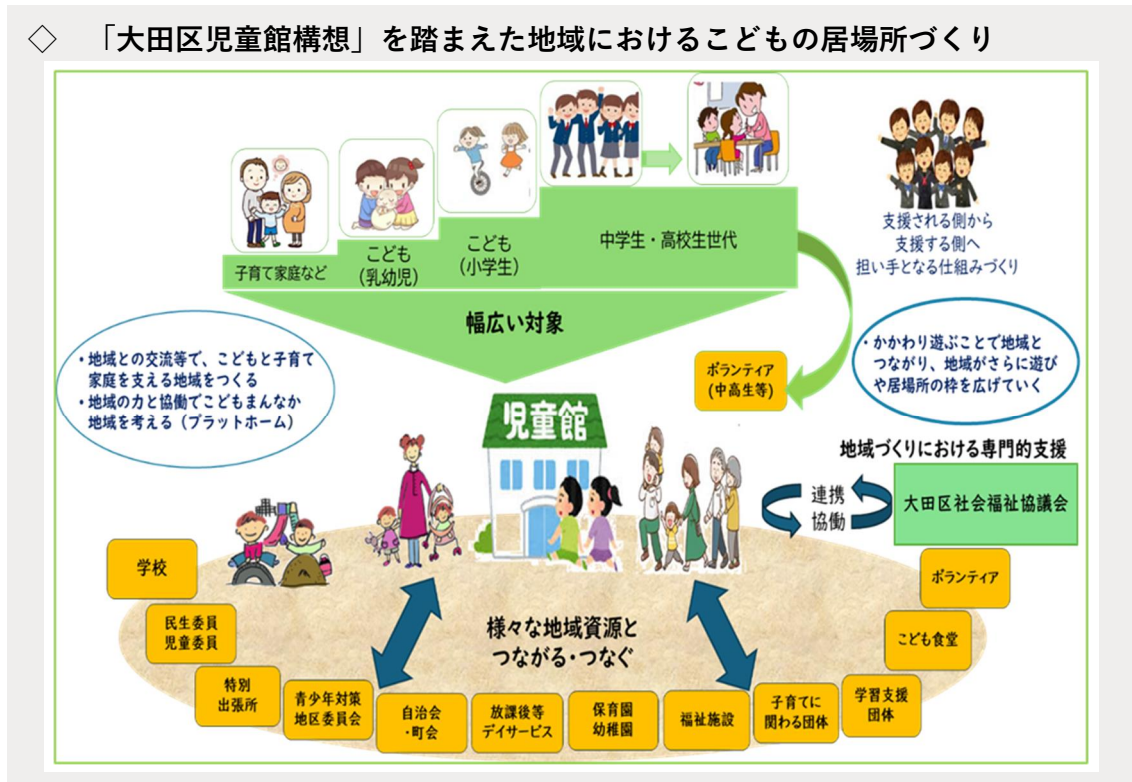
◇　「大田区児童館構想」を踏まえた地域におけるこどもの居場所づくり

子育て家庭など

こども
(乳幼児)

こども
(小学生)

中学生・高校生世代

支援される側から
支援する側へ
担い手となる仕組みづくり

幅広い対象

・地域との交流等で、こどもと子育て家庭を支える地域をつくる
・地域の力と協働でこどもまんなか地域を考える（プラットホーム）

ボランティア
(中高生等)

・かかわり遊ぶことで地域とつながり、地域がさらに遊びや居場所の枠を広げていく

児童館

地域づくりにおける専門的支援

連携
協働

大田区社会福祉協議会

ボランティア

こども食堂

学校

民生委員
児童委員

特別
出張所

様々な地域資源と
つながる・つなぐ

青少年対策
地区委員会

自治会
・町会

放課後等
デイサービス

保育園
幼稚園

福祉施設

子育てに
関わる団体

学習支援
団体